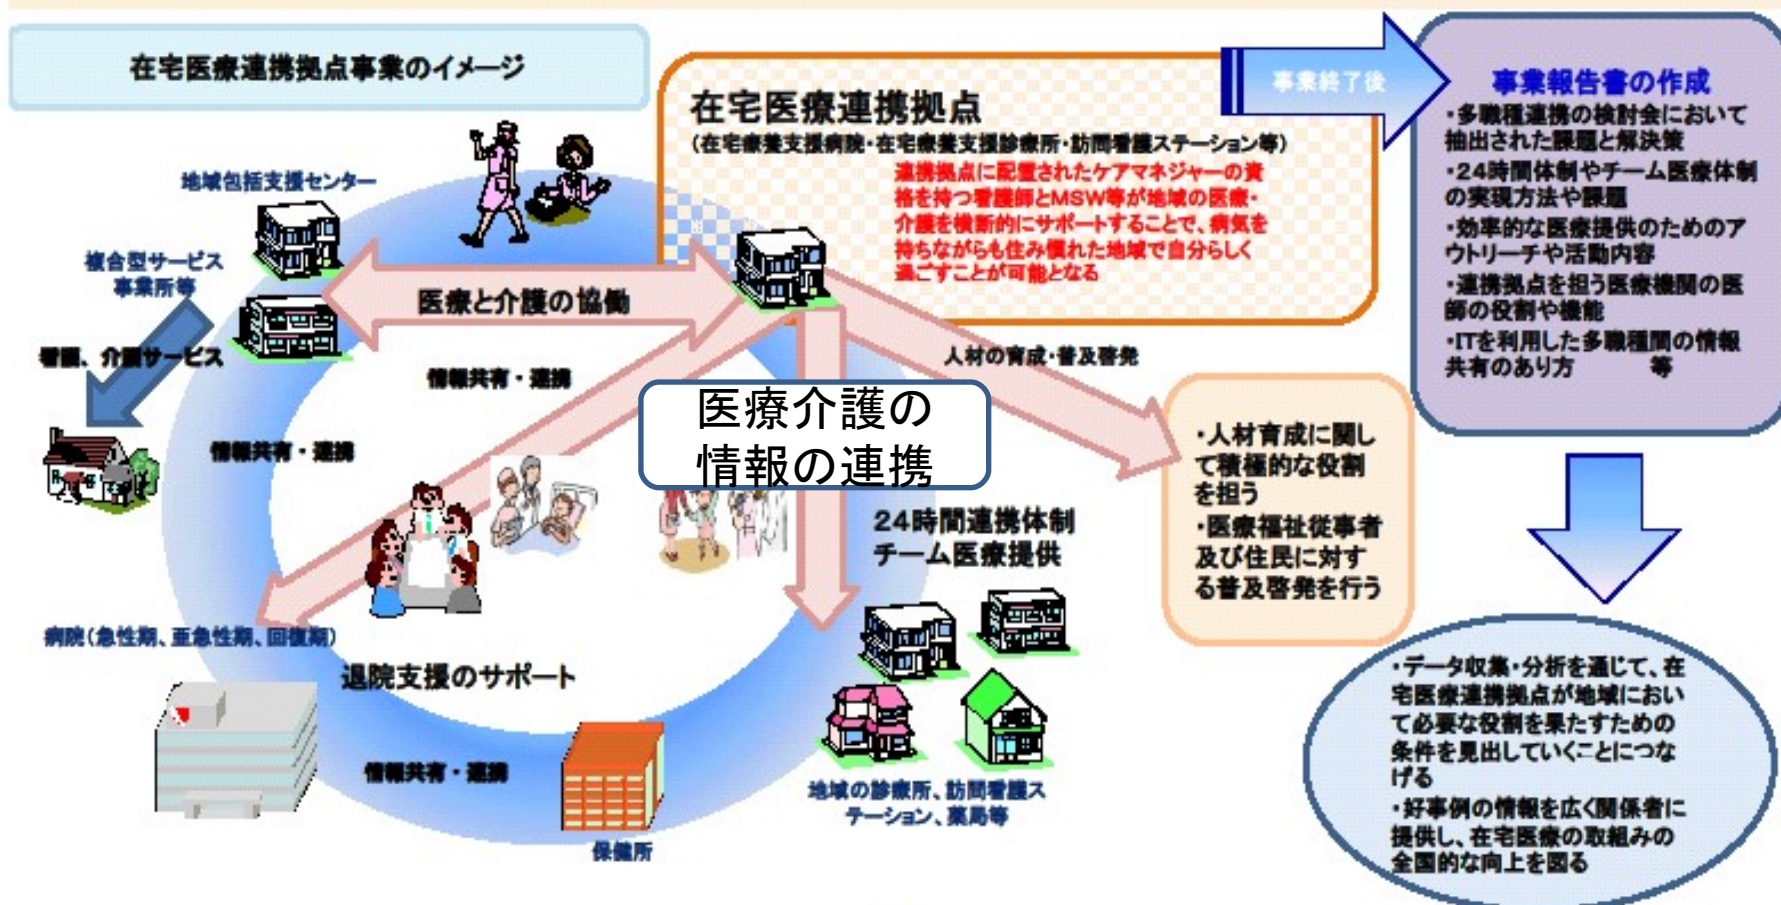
在宅医療連携拠点事業のイメージ

在宅医療連携拠点
(在宅療養支援病院・在宅療養支援診療所・訪問看護ステーション等)

連携拠点に配置されたケアマネジャーの資格を持つ看護師とMSW等が地域の医療・介護を横断的にサポートすることで、病気を持ちながらも住み慣れた地域で自分らしく過ごすことが可能となる

事業終了後

事業報告書の作成
・多職種連携の検討会において抽出された課題と解決策
・24時間体制やチーム医療体制の実現方法や課題
・効率的な医療提供のためのアウトリーチや活動内容
・連携拠点を担う医療機関の医師の役割や機能
・ITを利用した多職種間の情報共有のあり方　　等

地域包括支援センター

複合型サービス事業所等

看護、介護サービス

医療と介護の協働

情報共有・連携

情報共有・連携

医療介護の情報の連携

人材の育成・普及啓発

・人材育成に関して積極的な役割を担う
・医療福祉従事者及び住民に対する普及啓発を行う

24時間連携体制
チーム医療提供

病院(急性期、亜急性期、回復期)

退院支援のサポート

情報共有・連携

保健所

地域の診療所、訪問看護ステーション、薬局等

・データ収集・分析を通じて、在宅医療連携拠点が地域において必要な役割を果たすための条件を見出していくことにつなげる
・好事例の情報を広く関係者に提供し、在宅医療の取組みの全国的な向上を図る